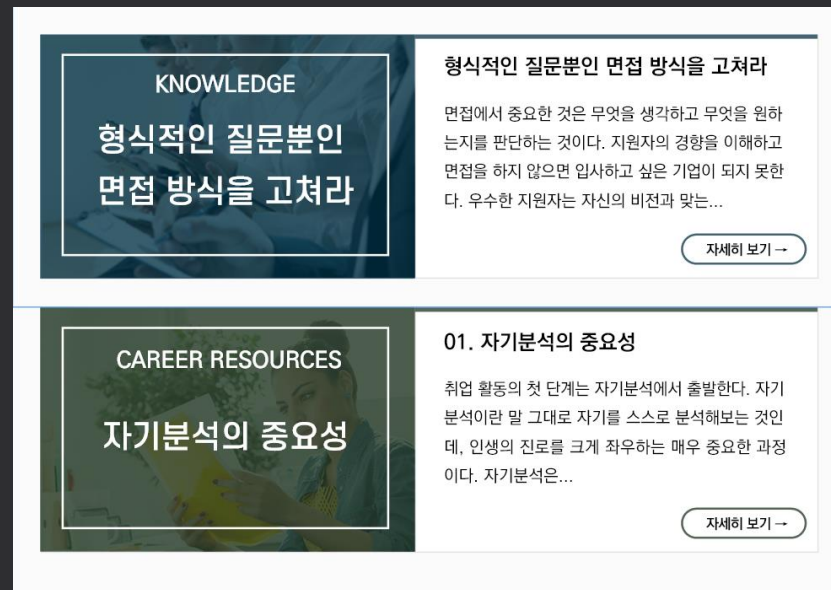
KNOWLEDGE

형식적인 질문뿐인 면접 방식을 고쳐라

형식적인 질문뿐인 면접 방식을 고쳐라

면접에서 중요한 것은 무엇을 생각하고 무엇을 원하는지를 판단하는 것이다. 지원자의 경향을 이해하고 면접을 하지 않으면 입사하고 싶은 기업이 되지 못한다. 우수한 지원자는 자신의 비전과 맞는...

자세히 보기 →

CAREER RESOURCES

자기분석의 중요성

01. 자기분석의 중요성

취업 활동의 첫 단계는 자기분석에서 출발한다. 자기분석이란 말 그대로 자기를 스스로 분석해보는 것인데, 인생의 진로를 크게 좌우하는 매우 중요한 과정이다. 자기분석은...

자세히 보기 →